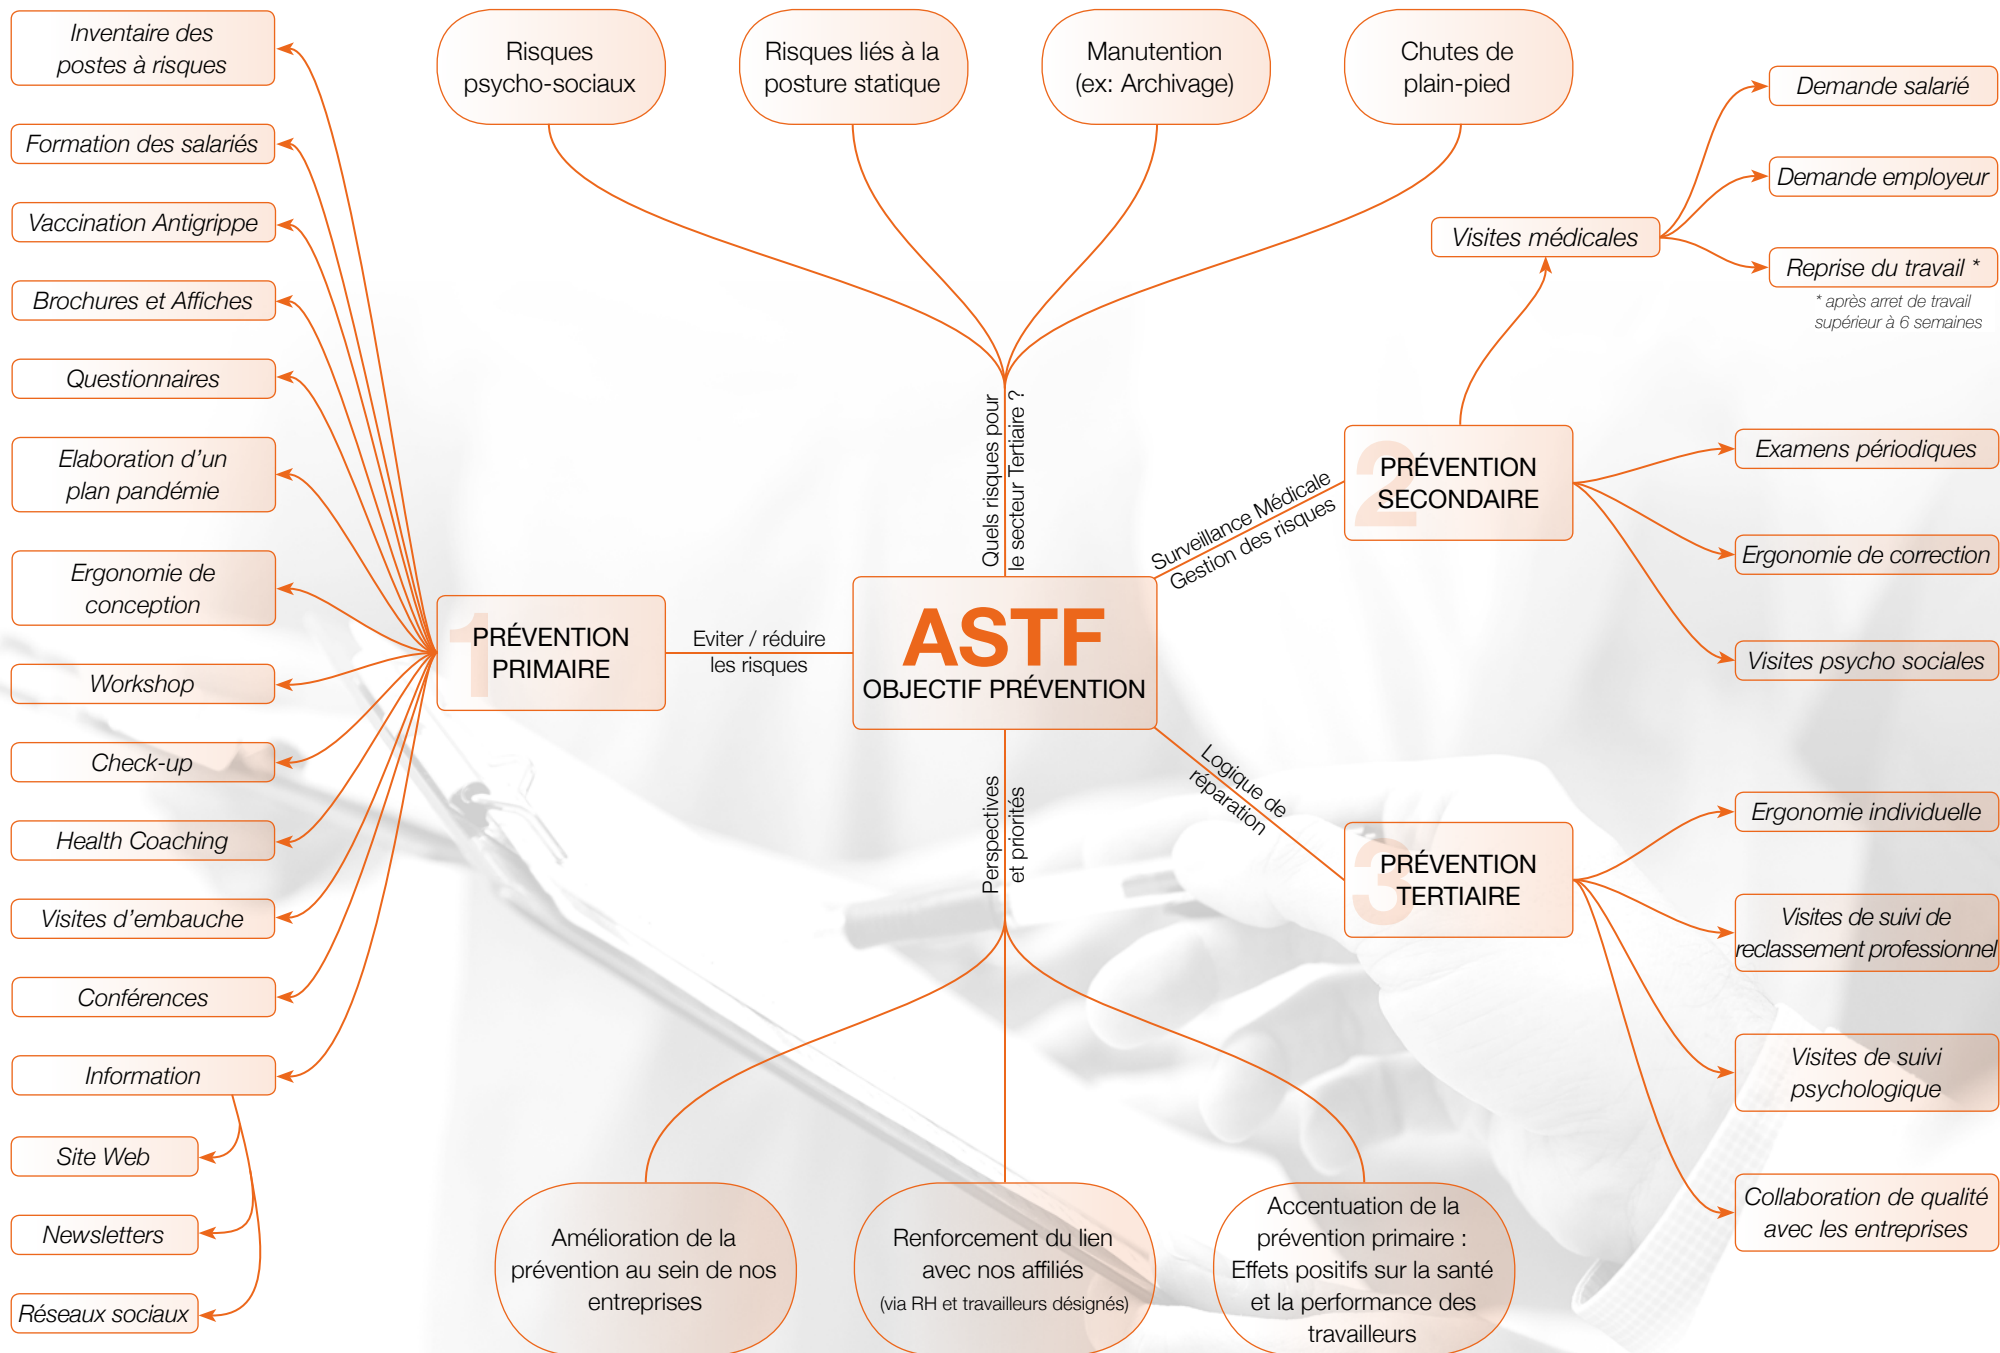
Risques psycho-sociaux

Risques liés à la posture statique

Manutention (ex: Archivage)

Chutes de plain-pied

Quels risques pour le secteur Tertiaire ?

Inventaire des postes à risques

Formation des salariés

Vaccination Antigrippe

Brochures et Affiches

Questionnaires

Elaboration d'un plan pandémie

Ergonomie de conception

Workshop

Check-up

Health Coaching

Visites d'embauche

Conférences

Information

Site Web

Newsletters

Réseaux sociaux

1 PRÉVENTION PRIMAIRE

Eviter / réduire les risques

ASTF
OBJECTIF PRÉVENTION

Surveillance Médicale
Gestion des risques

2 PRÉVENTION SECONDAIRE

Visites médicales

Demande salarié

Demande employeur

Reprise du travail *

* après arret de travail supérieur à 6 semaines

Examens périodiques

Ergonomie de correction

Visites psycho sociales

Logique de réparation

3 PRÉVENTION TERTIAIRE

Ergonomie individuelle

Visites de suivi de reclassement professionnel

Visites de suivi psychologique

Collaboration de qualité avec les entreprises

Perspectives et priorités

Amélioration de la prévention au sein de nos entreprises

Renforcement du lien avec nos affiliés
(via RH et travailleurs désignés)

Accentuation de la prévention primaire : Effets positifs sur la santé et la performance des travailleurs